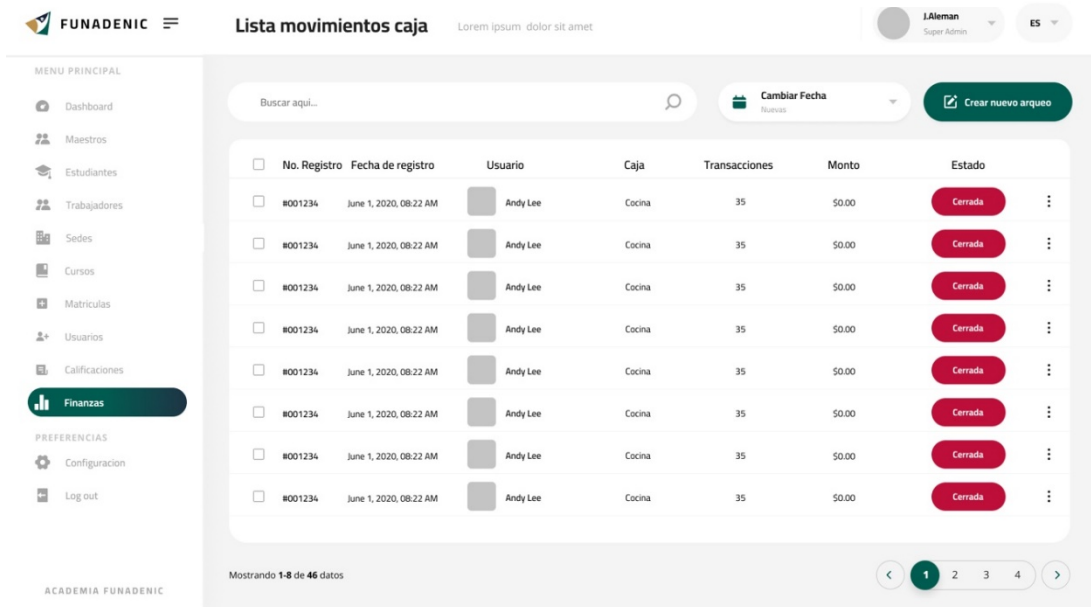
FUNADENIC

Lista movimientos caja

Lorem ipsum dolor sit amet

J.Aleman
Super Admin

ES

MENU PRINCIPAL

Dashboard

Maestros

Estudiantes

Trabajadores

Sedes

Cursos

Matriculas

Usuarios

Calificaciones

Finanzas

PREFERENCIAS

Configuracion

Log out

ACADEMIA FUNADENIC

Buscar aqui...

Cambiar Fecha
Nuevas

Crear nuevo arqueo

| | No. Registro | Fecha de registro | Usuario | Caja | Transacciones | Monto | Estado |
|---|---|---|---|---|---|---|---|
| | #001234 | June 1, 2020, 08:22 AM | Andy Lee | Cocina | 35 | $0.00 | Cerrada |
| | #001234 | June 1, 2020, 08:22 AM | Andy Lee | Cocina | 35 | $0.00 | Cerrada |
| | #001234 | June 1, 2020, 08:22 AM | Andy Lee | Cocina | 35 | $0.00 | Cerrada |
| | #001234 | June 1, 2020, 08:22 AM | Andy Lee | Cocina | 35 | $0.00 | Cerrada |
| | #001234 | June 1, 2020, 08:22 AM | Andy Lee | Cocina | 35 | $0.00 | Cerrada |
| | #001234 | June 1, 2020, 08:22 AM | Andy Lee | Cocina | 35 | $0.00 | Cerrada |
| | #001234 | June 1, 2020, 08:22 AM | Andy Lee | Cocina | 35 | $0.00 | Cerrada |
| | #001234 | June 1, 2020, 08:22 AM | Andy Lee | Cocina | 35 | $0.00 | Cerrada |

Mostrando 1-8 de 46 datos

1 2 3 4